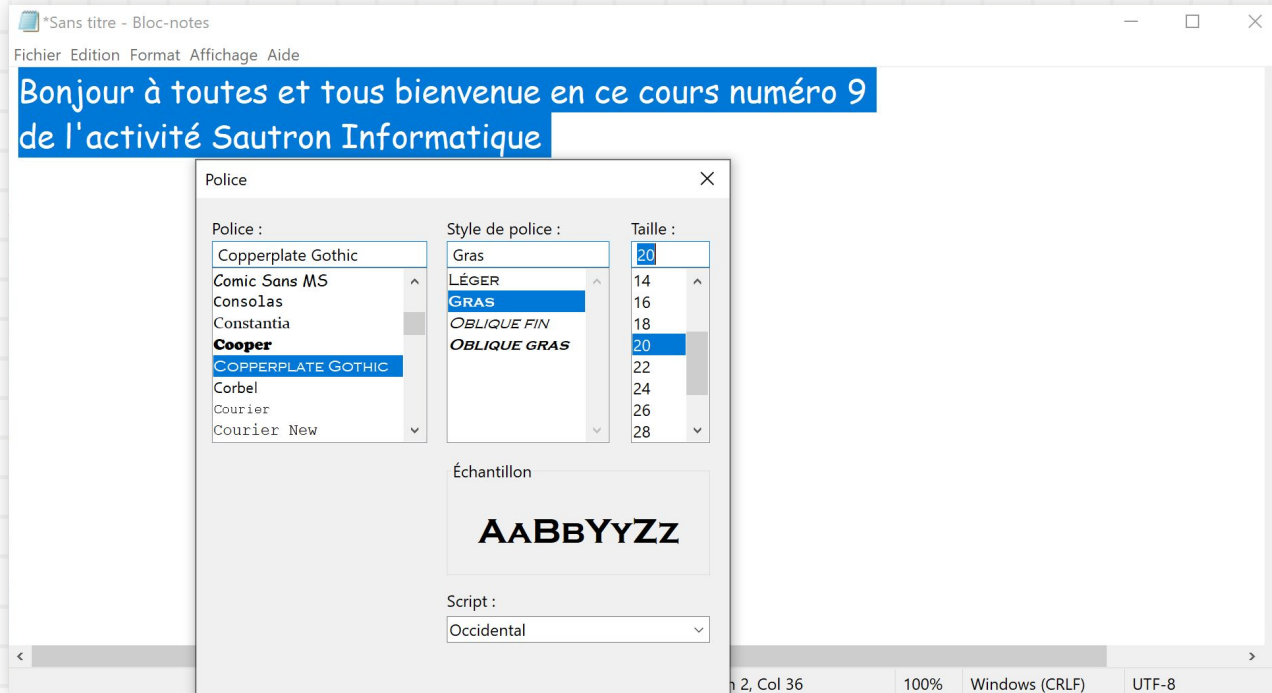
*Sans titre - Bloc-notes

Fichier Edition Format Affichage Aide

Bonjour à toutes et tous bienvenue en ce cours numéro 9 de l'activité Sautron Informatique

Police

Police :
Copperplate Gothic
Comic Sans MS
Consolas
Constantia
Cooper
Copperplate Gothic
Corbel
Courier
Courier New

Style de police :
Gras
Léger
Gras
Oblique fin
Oblique gras

Taille :
20
14
16
18
20
22
24
26
28

Échantillon
AaBbYyZz

Script :
Occidental

n 2, Col 36 | 100% | Windows (CRLF) | UTF-8